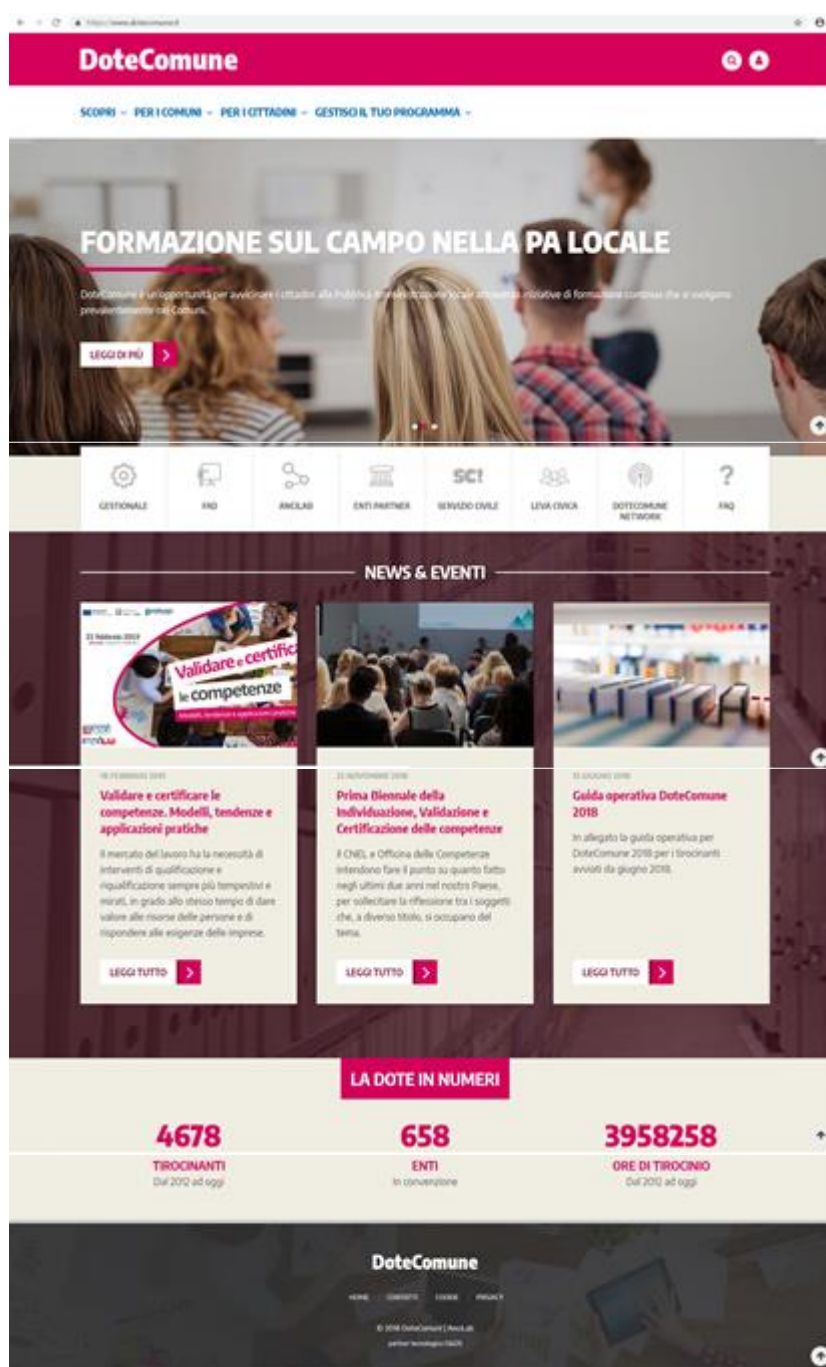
https://www.dotecomune.it

DoteComune

SCOPRI PER I COMUNI PER I CITTADINI GESTISCI IL TUO PROGRAMMA

FORMAZIONE SUL CAMPO NELLA PA LOCALE

DoteComune è un'opportunità per avvicinare i cittadini alla Pubblica Amministrazione locale attraverso iniziative di formazione continua che si svolgono prevalentemente nei Comuni.

LEGGI DI PIÙ

GESTIONALE
FAD
ANCILAB
ENTI PARTNER
SCI!
SERVIZIO CIVILE
LEVA CIVICA
DOTECOMUNE NETWORK
?
FAQ

NEWS & EVENTI

21 febbraio 2019

Validare e certificare le competenze

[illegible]

Validare e certificare le competenze. Modelli, tendenze e applicazioni pratiche

Il mercato del lavoro ha la necessità di interventi di qualificazione e riqualificazione sempre più tempestivi e mirati, in grado allo stesso tempo di dare valore alle risorse delle persone e di rispondere alle esigenze delle imprese.

LEGGI TUTTO

22 NOVEMBRE 2018

Prima Biennale della Individuazione, Validazione e Certificazione delle competenze

Il CNEL e Officina delle Competenze intendono fare il punto su quanto fatto negli ultimi due anni nel nostro Paese, per sollecitare la riflessione tra i soggetti che, a diverso titolo, si occupano del tema.

LEGGI TUTTO

15 GIUGNO 2018

Guida operativa DoteComune 2018

In allegato la guida operativa per DoteComune 2018 per i tirocinanti avviati da giugno 2018.

LEGGI TUTTO

LA DOTE IN NUMERI

4678
TIROCINANTI
Dal 2012 ad oggi

658
ENTI
In convenzione

3958258
ORE DI TIROCINIO
Dal 2012 ad oggi

DoteComune

HOME CONTATTI COOKIE PRIVACY

© 2018 DoteComune | AnciLab
partner tecnologico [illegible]